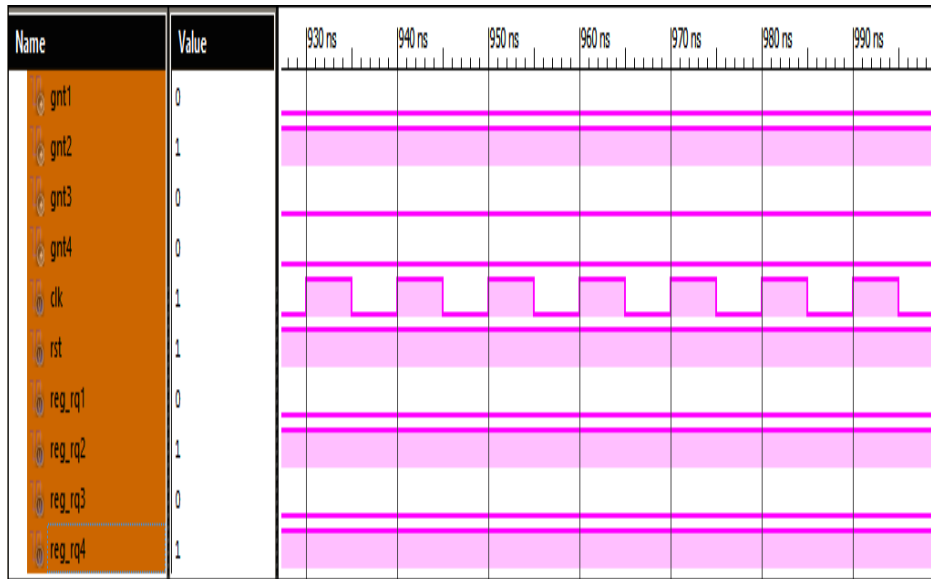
| Name | Value |
|---|---|
| gnt1 | 0 |
| gnt2 | 1 |
| gnt3 | 0 |
| gnt4 | 0 |
| clk | 1 |
| rst | 1 |
| reg_rq1 | 0 |
| reg_rq2 | 1 |
| reg_rq3 | 0 |
| reg_rq4 | 1 |

930 ns 940 ns 950 ns 960 ns 970 ns 980 ns 990 ns